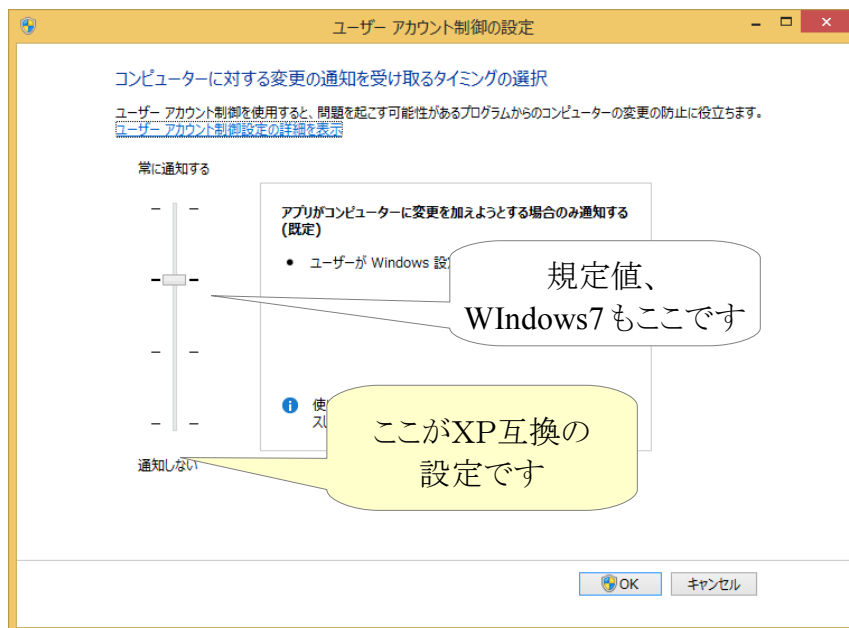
ユーザー アカウント制御の設定

コンピューターに対する変更の通知を受け取るタイミングの選択

ユーザー アカウント制御を使用すると、問題を起こす可能性があるプログラムからのコンピューターの変更の防止に役立ちます。
ユーザー アカウント制御設定の詳細を表示

常に通知する

アプリがコンピューターに変更を加えようとする場合のみ通知する (既定)

• ユーザーが Windows 設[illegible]

規定値、
WIndows7もここです

使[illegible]
ス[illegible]

ここがXP互換の
設定です

通知しない

OK
キャンセル